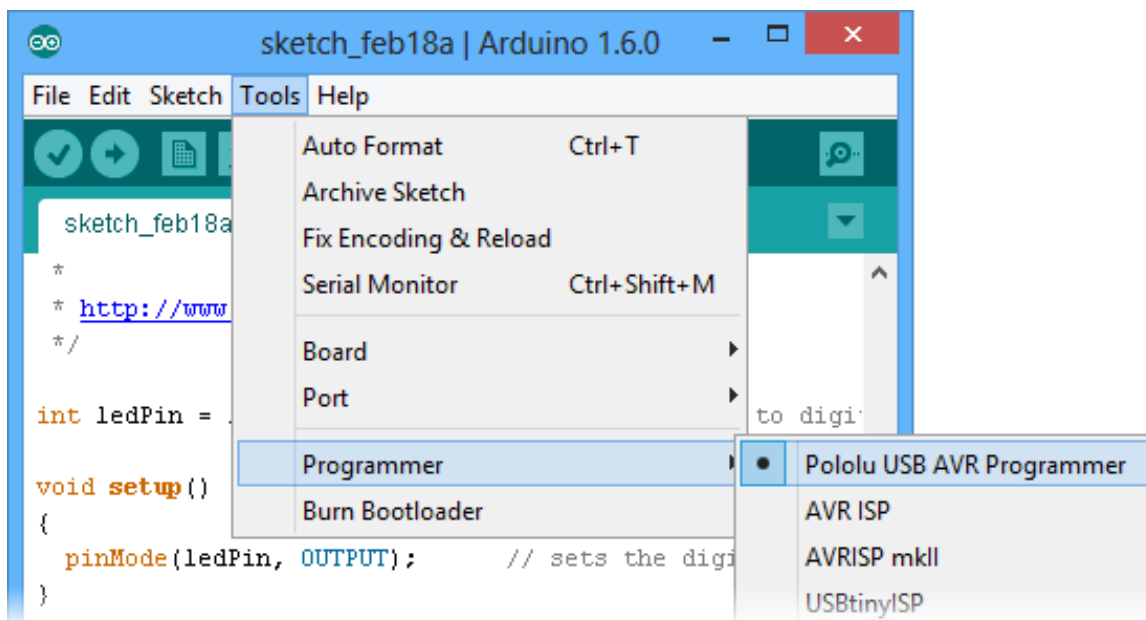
sketch_feb18a | Arduino 1.6.0

File Edit Sketch Tools Help

sketch_feb18a

*
* http://www
*/

int ledPin = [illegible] to digi

void setup()
{
pinMode(ledPin, OUTPUT); // sets the digi
}

Auto Format Ctrl+T
Archive Sketch
Fix Encoding & Reload
Serial Monitor Ctrl+Shift+M
Board
Port
Programmer
Burn Bootloader

Pololu USB AVR Programmer
AVR ISP
AVRISP mkII
USBtinyISP